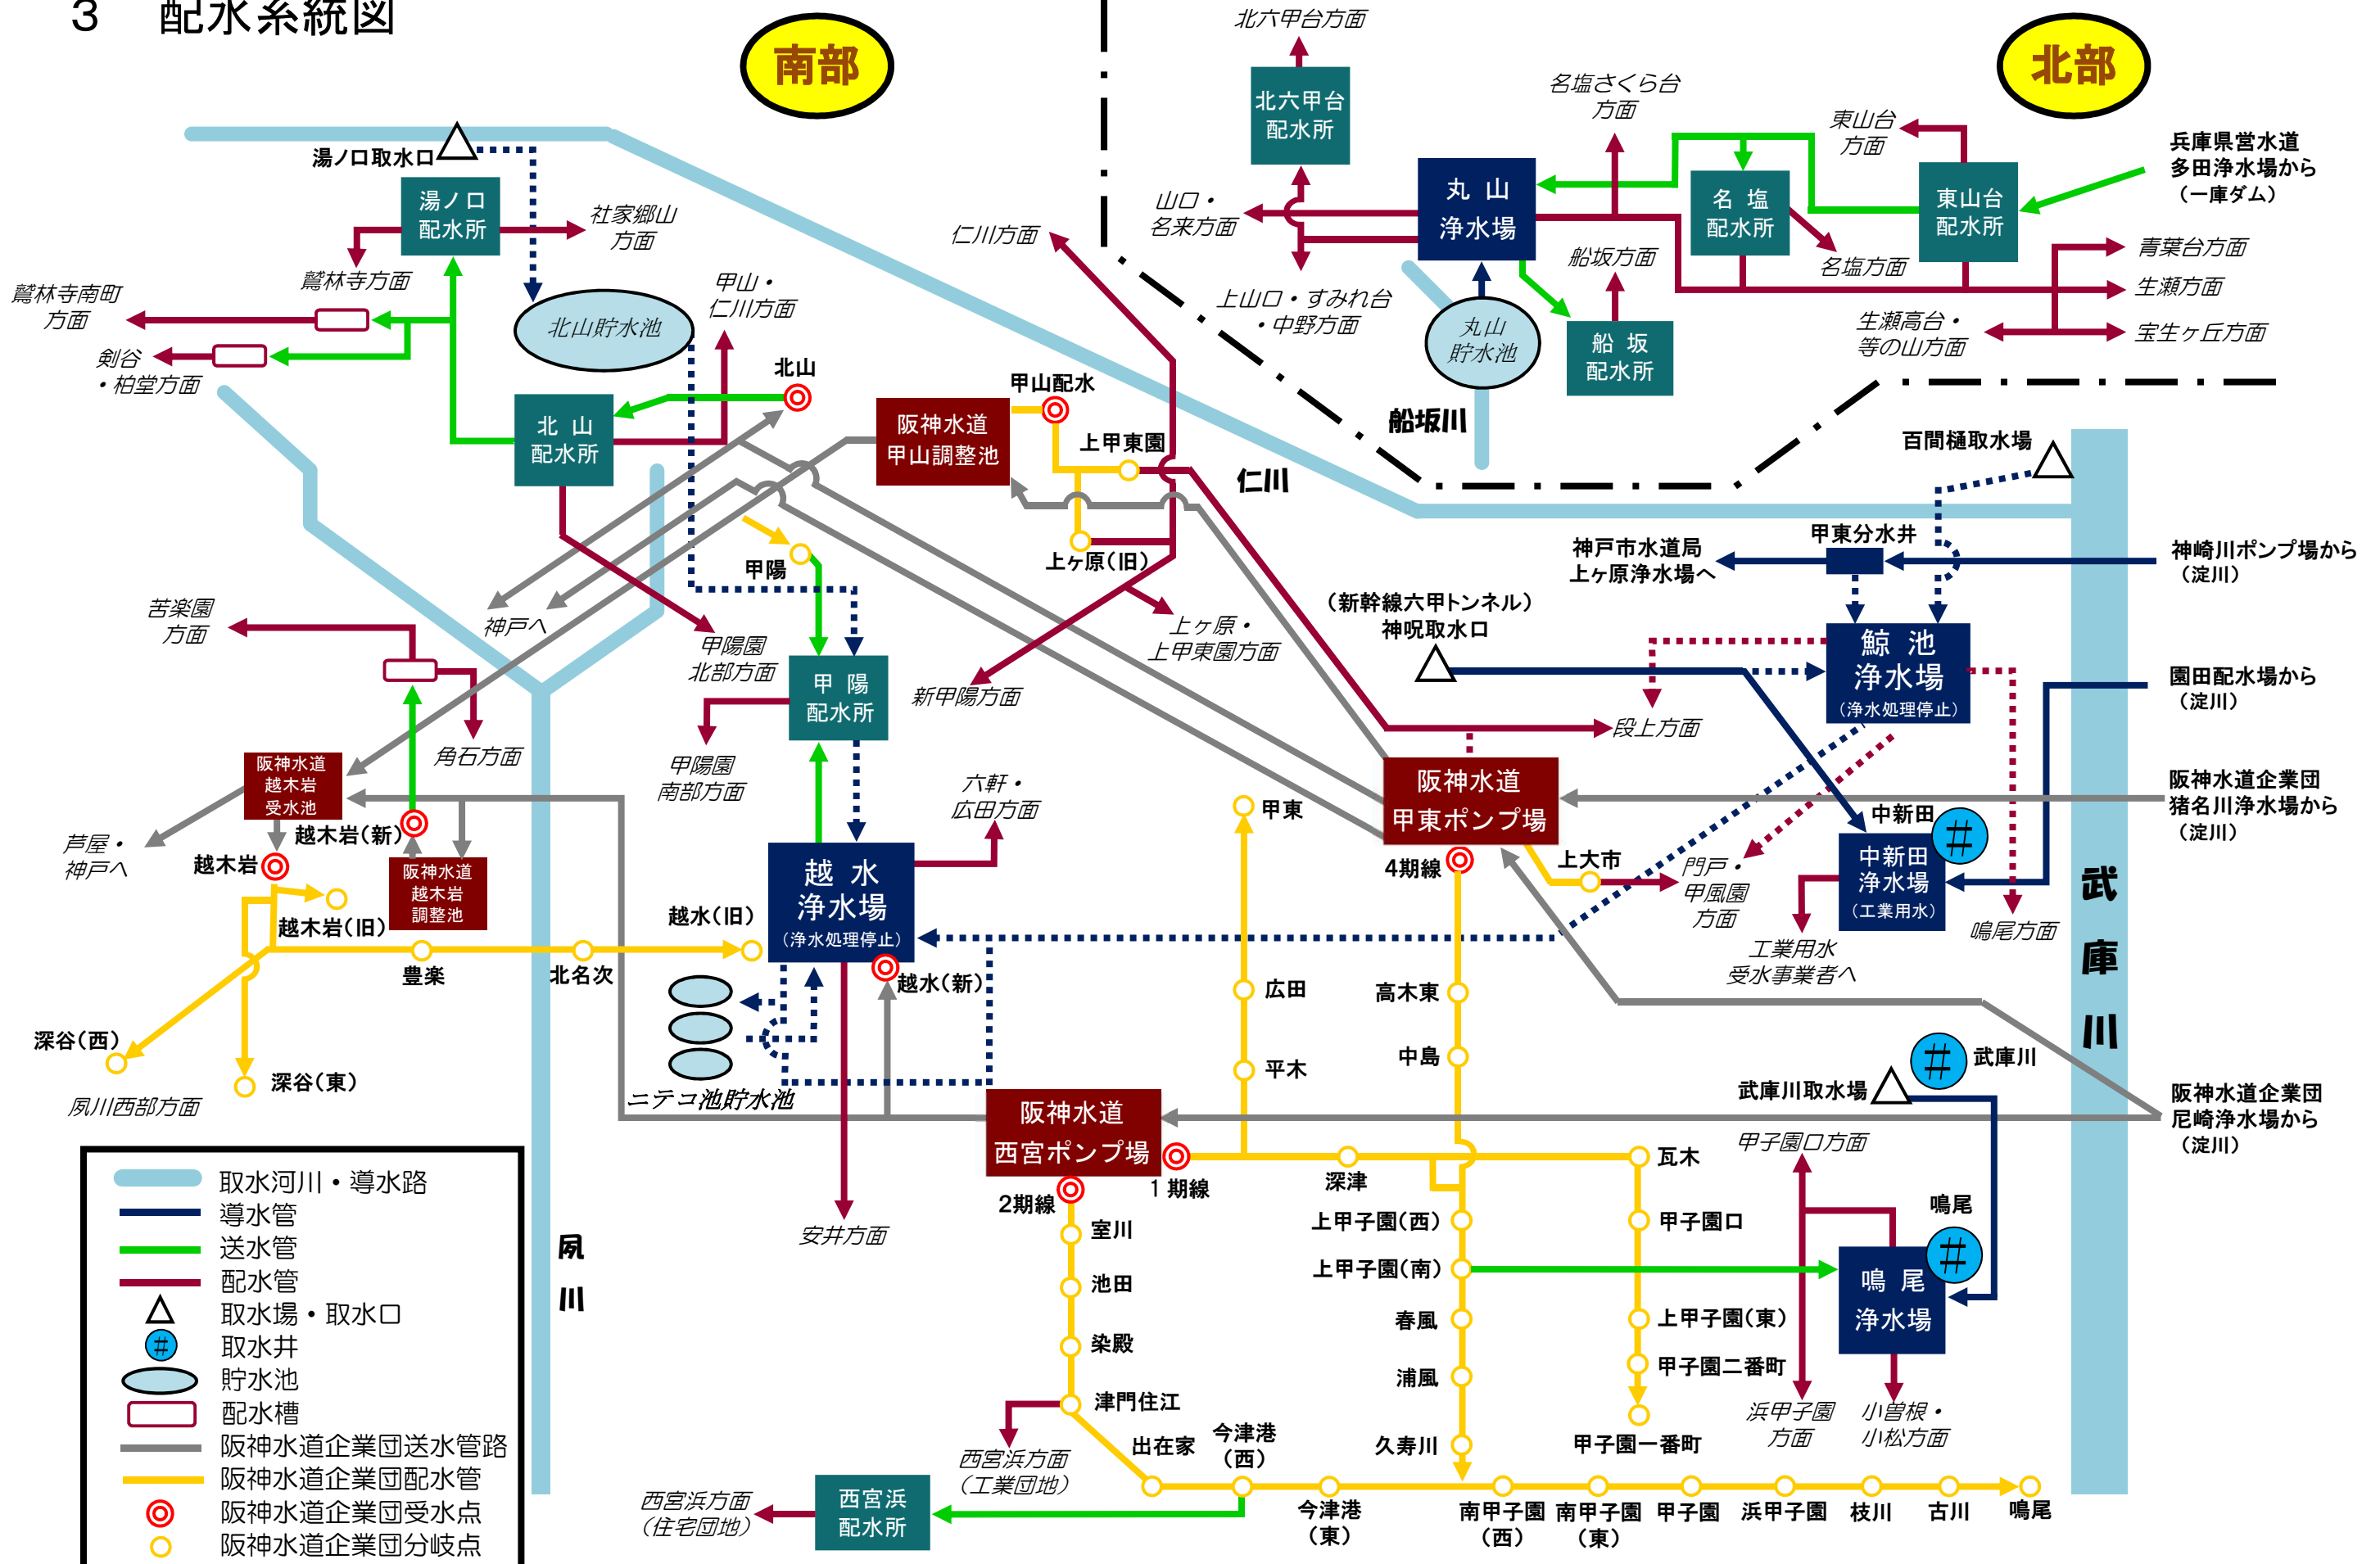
3　配水系統図

南部

北部

湯ノ口取水口
湯ノ口配水所
社家郷山方面
鷲林寺方面
鷲林寺南町方面
剣谷・柏堂方面
北山貯水池
甲山・仁川方面
北山
北山配水所
甲山配水
阪神水道甲山調整池
上甲東園
仁川方面
仁川
上ヶ原(旧)
上ヶ原・上甲東園方面
新甲陽方面
甲陽
神戸へ
甲陽園北部方面
甲陽配水所
甲陽園南部方面
苦楽園方面
角石方面
阪神水道越木岩受水池
芦屋・神戸へ
越木岩(新)
越木岩
阪神水道越木岩調整池
越木岩(旧)
豊楽
北名次
越水(旧)
越水浄水場(浄水処理停止)
六軒・広田方面
越水(新)
深谷(西)
深谷(東)
夙川西部方面
ニテコ池貯水池
安井方面
夙川

北六甲台方面
北六甲台配水所
名塩さくら台方面
山口・名来方面
丸山浄水場
上山口・すみれ台・中野方面
丸山貯水池
船坂方面
船坂配水所
船坂川
名塩配水所
名塩方面
東山台方面
東山台配水所
兵庫県営水道多田浄水場から(一庫ダム)
青葉台方面
生瀬方面
生瀬高台・等の山方面
宝生ヶ丘方面
百間樋取水場
甲東分水井
神戸市水道局上ヶ原浄水場へ
神崎川ポンプ場から(淀川)
(新幹線六甲トンネル)神呪取水口
鯨池浄水場(浄水処理停止)
園田配水場から(淀川)
段上方面
阪神水道甲東ポンプ場
阪神水道企業団猪名川浄水場から(淀川)
中新田
中新田浄水場(工業用水)
甲東
4期線
上大市
門戸・甲風園方面
工業用水受水事業者へ
鳴尾方面
武庫川
広田
高木東
平木
中島
武庫川取水場
武庫川
阪神水道企業団尼崎浄水場から(淀川)
阪神水道西宮ポンプ場
1期線
2期線
深津
瓦木
甲子園口方面
室川
上甲子園(西)
甲子園口
鳴尾
池田
上甲子園(南)
鳴尾浄水場
春風
上甲子園(東)
染殿
浦風
甲子園二番町
浜甲子園方面
小曽根・小松方面
津門住江
西宮浜方面(工業団地)
出在家
今津港(西)
久寿川
甲子園一番町
西宮浜方面(住宅団地)
西宮浜配水所
今津港(東)
南甲子園(西)
南甲子園(東)
甲子園
浜甲子園
枝川
古川
鳴尾

取水河川・導水路
導水管
送水管
配水管
取水場・取水口
取水井
貯水池
配水槽
阪神水道企業団送水管路
阪神水道企業団配水管
阪神水道企業団受水点
阪神水道企業団分岐点